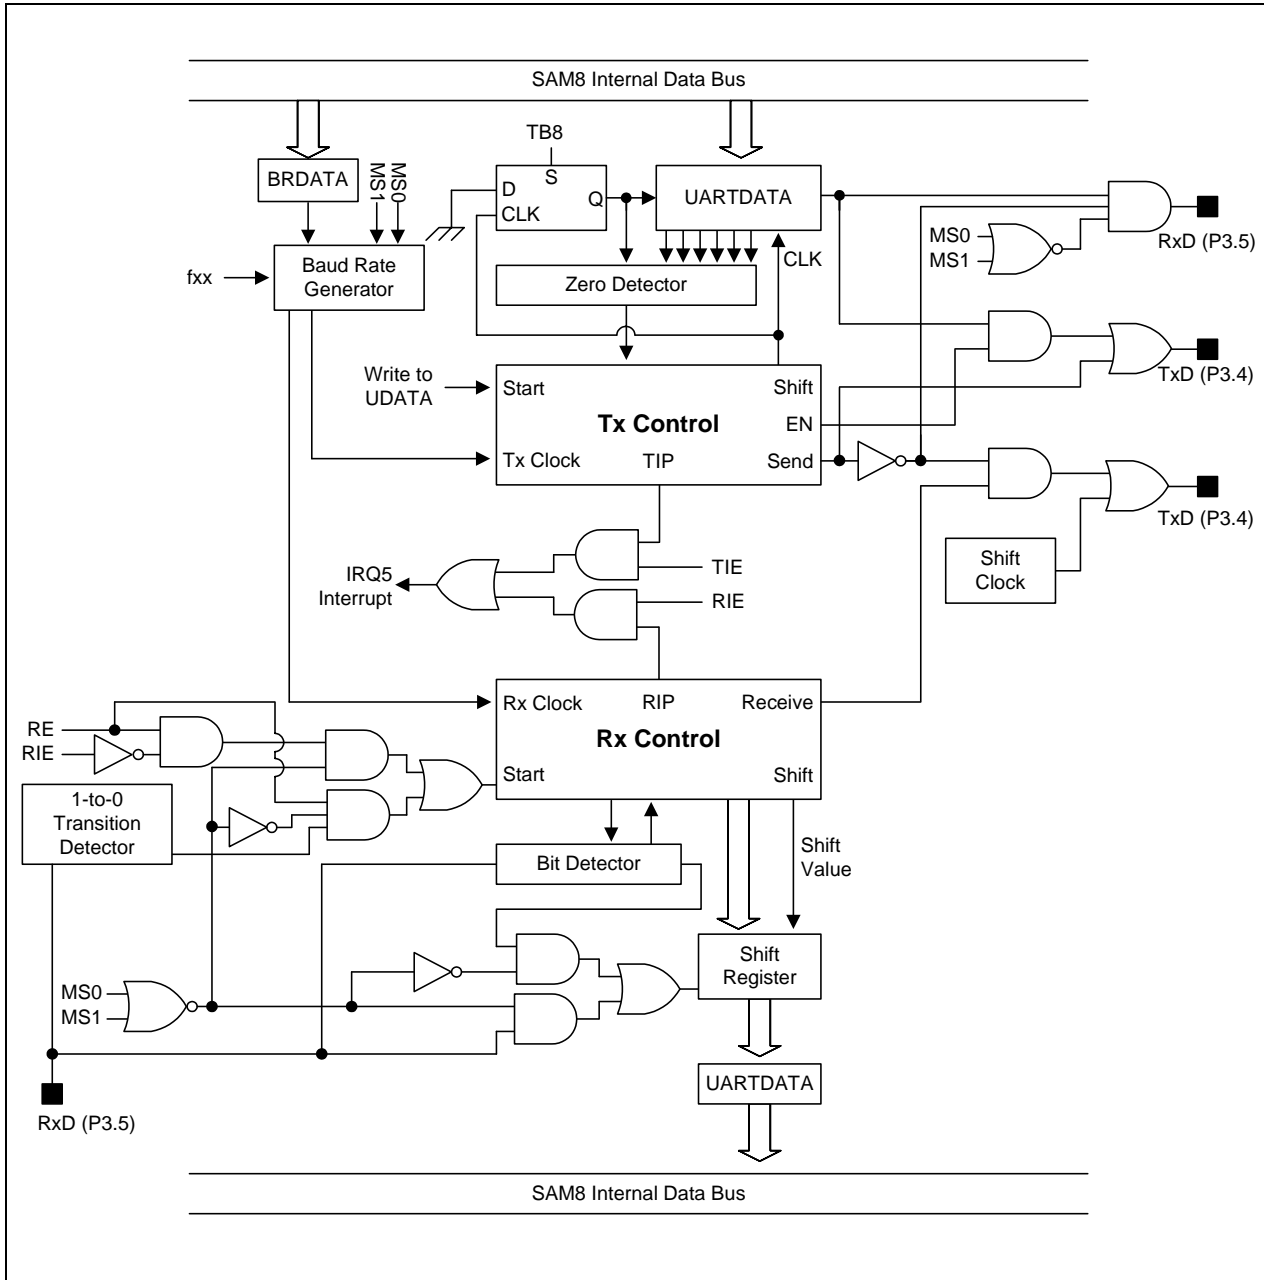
SAM8 Internal Data Bus

BRDATA
MS0
MS1
TB8
S
D
CLK
Q
UARTDATA
RxD (P3.5)
MS0
MS1
fxx
Baud Rate Generator
Zero Detector
CLK
Write to UDATA
Start
Shift
Tx Control
EN
TxD (P3.4)
Tx Clock
TIP
Send
TxD (P3.4)
Shift Clock
IRQ5 Interrupt
TIE
RIE
Rx Clock
RIP
Receive
RE
RIE
Rx Control
Start
Shift
1-to-0 Transition Detector
Bit Detector
Shift Value
MS0
MS1
Shift Register
UARTDATA
RxD (P3.5)

SAM8 Internal Data Bus